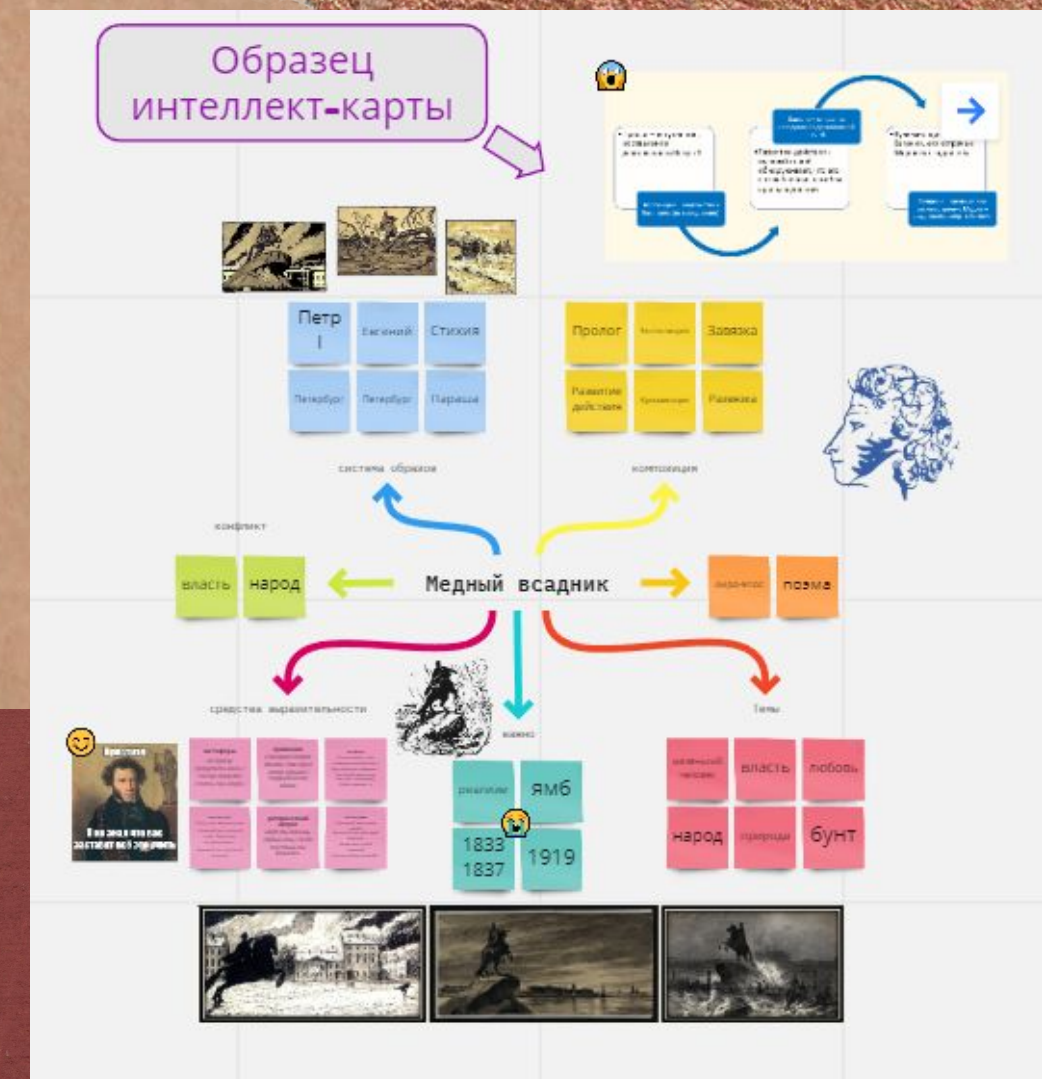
Образец интеллект-карты

Петр I

Евгений

Стихия

Петербург

Петербург

Параша

Пролог

Экспозиция

Завязка

Развитие действия

Кульминация

Развязка

система образов

композиция

конфликт

власть

народ

Медный всадник

лиро-эпос

поэма

средства выразительности

важно

темы

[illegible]

реализм

ямб

1833 1837

1919

маленький человек

власть

любовь

народ

природа

бунт

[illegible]